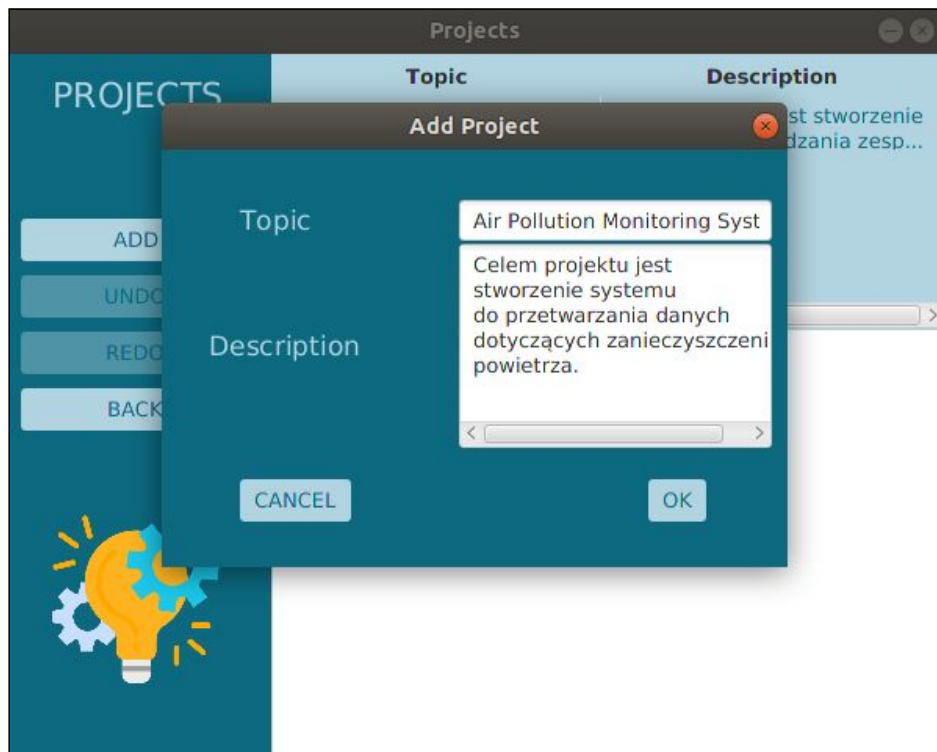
Projects

PROJECTS

Topic

Description

st stworzenie
dzania zesp...

ADD

UNDO

REDO

BACK

Add Project

Topic

Air Pollution Monitoring Syst

Description

Celem projektu jest
stworzenie systemu
do przetwarzania danych
dotyczących zanieczyszczeni
powietrza.

CANCEL

OK